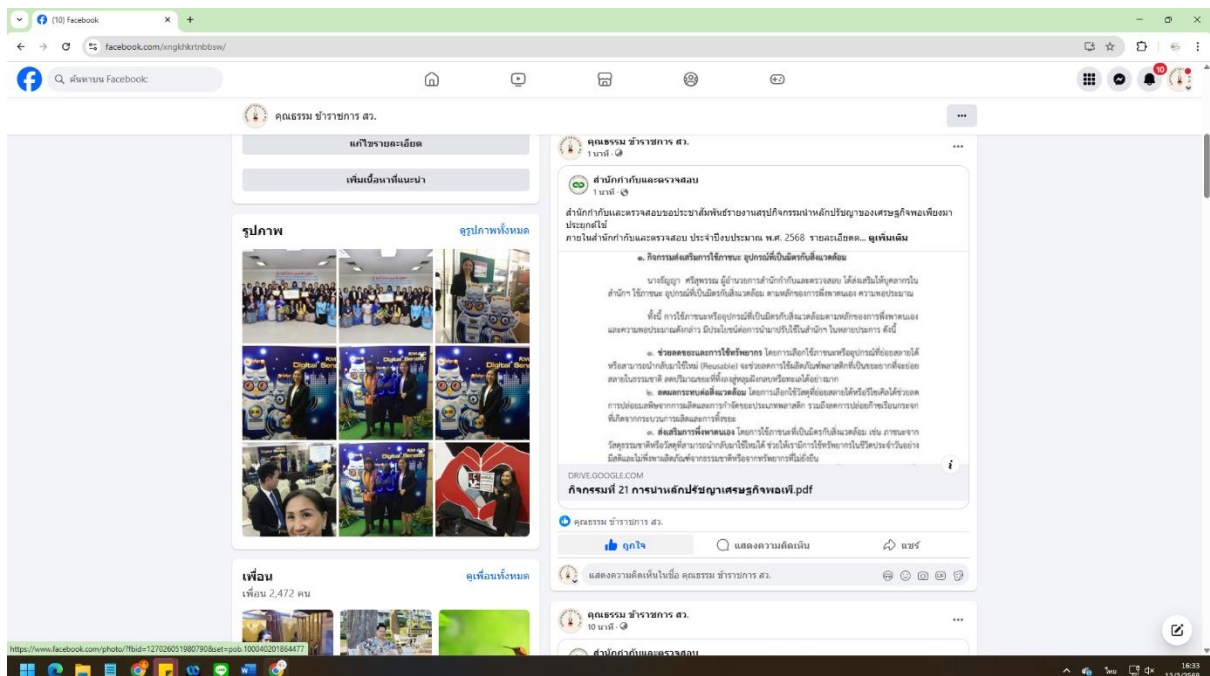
(10) Facebook

facebook.com/xngkhkrtnbbsw/

ค้นหาบน Facebook

10

คุณธรรม ข้าราชการ สว.

แก้ไขรายละเอียด

เพิ่มเนื้อหาที่แนะนำ

รูปภาพ

ดูรูปภาพทั้งหมด

เพื่อน

ดูเพื่อนทั้งหมด

เพื่อน 2,472 คน

คุณธรรม ข้าราชการ สว.
1 นาที

สำนักกำกับและตรวจสอบ
1 นาที

สำนักกำกับและตรวจสอบขอประชาสัมพันธ์รายงานสรุปกิจกรรมนำหลักปรัชญาของเศรษฐกิจพอเพียงมาประยุกต์ใช้
ภายในสำนักกำกับและตรวจสอบ ประจำปีงบประมาณ พ.ศ. 2568 รายละเอียดต... ดูเพิ่มเติม

๑. กิจกรรมส่งเสริมการใช้ภาชนะ อุปกรณ์ที่เป็นมิตรกับสิ่งแวดล้อม

นางรัญญา ศรีสุพรรณ ผู้อำนวยการสำนักกำกับและตรวจสอบ ได้ส่งเสริมให้บุคลากรใน สำนัก ใช้ภาชนะ อุปกรณ์ที่เป็นมิตรกับสิ่งแวดล้อม ตามหลักของการพึ่งพาตนเอง ความพอประมาณ

ทั้งนี้ การใช้ภาชนะหรืออุปกรณ์ที่เป็นมิตรกับสิ่งแวดล้อมตามหลักของการพึ่งพาตนเอง และความพอประมาณดังกล่าว มีประโยชน์ต่อการนำมาปรับใช้ในสำนัก ในหลายประการ ดังนี้

๑. ช่วยลดขยะและการใช้ทรัพยากร โดยการเลือกใช้ภาชนะหรืออุปกรณ์ที่ย่อยสลายได้ หรือสามารถนำกลับมาใช้ใหม่ (Reusable) จะช่วยลดการใช้ผลิตภัณฑ์พลาสติกที่เป็นขยะยากที่จะย่อยสลายในธรรมชาติ ลดปริมาณขยะที่ต้องสู่หลุมฝังกลบหรือทะเลได้อย่างมาก

๒. ลดผลกระทบต่อสิ่งแวดล้อม โดยการเลือกใช้วัสดุที่ย่อยสลายได้หรือรีไซเคิลได้ช่วยลด การปล่อยมลพิษจากการผลิตและการกำจัดขยะประเภทพลาสติก รวมถึงลดการปล่อยก๊าซเรือนกระจก ที่เกิดจากกระบวนการผลิตและการกำจัดขยะ

๓. ส่งเสริมการพึ่งพาตนเอง โดยการใช้ภาชนะที่เป็นมิตรกับสิ่งแวดล้อม เช่น ภาชนะจาก วัสดุธรรมชาติหรือวัสดุที่สามารถนำกลับมาใช้ใหม่ได้ ช่วยให้เรามีการใช้ทรัพยากรในชีวิตประจำวันอย่าง มีสติและไม่พึ่งพาผลิตภัณฑ์จากธรรมชาติหรือจากทรัพยากรที่ไม่ยั่งยืน

DRIVE.GOOGLE.COM
กิจกรรมที่ 21 การนำหลักปรัชญาเศรษฐกิจพอเพี.pdf

คุณธรรม ข้าราชการ สว.

ถูกใจ
แสดงความคิดเห็น
แชร์

แสดงความคิดเห็นในชื่อ คุณธรรม ข้าราชการ สว.

คุณธรรม ข้าราชการ สว.
10 นาที

สำนักกำกับและตรวจสอบ

https://www.facebook.com/photo/?fbid=127026051980790&set=pob.100040201864477

ไทย
16:33
13/3/2568